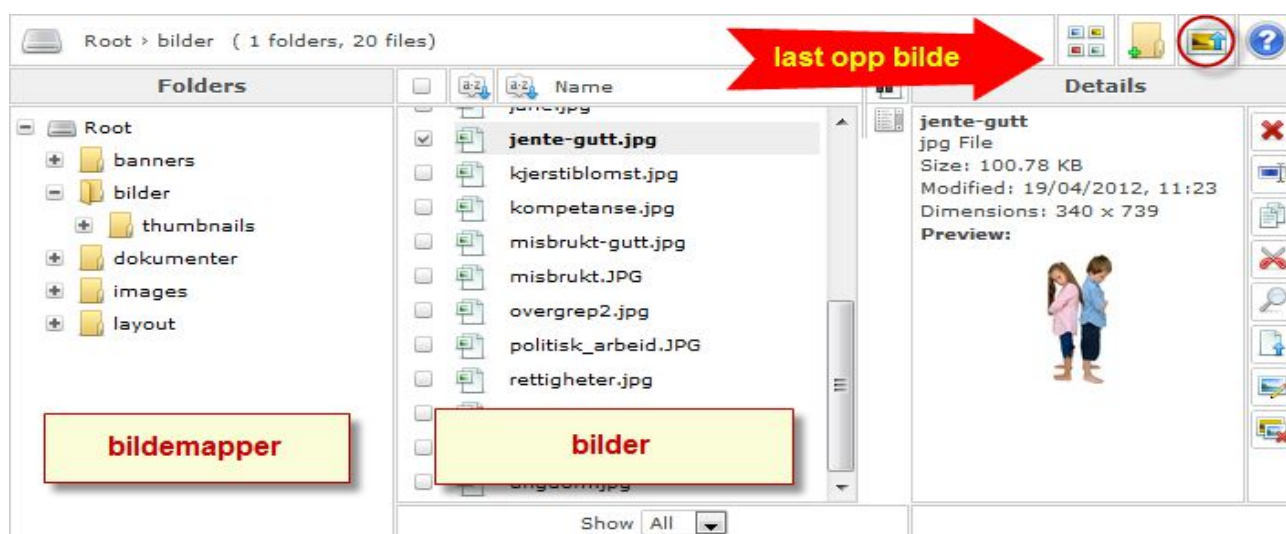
Root › bilder ( 1 folders, 20 files)

last opp bilde

Folders

Name

Details

Root
banners
bilder
thumbnails
dokumenter
images
layout

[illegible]
jente-gutt.jpg
kjerstiblomst.jpg
kompetanse.jpg
misbrukt-gutt.jpg
misbrukt.JPG
overgrep2.jpg
politisk_arbeid.JPG
rettigheter.jpg
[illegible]

jente-gutt
jpg File
Size: 100.78 KB
Modified: 19/04/2012, 11:23
Dimensions: 340 x 739
Preview:

bildemapper

bilder

Show All